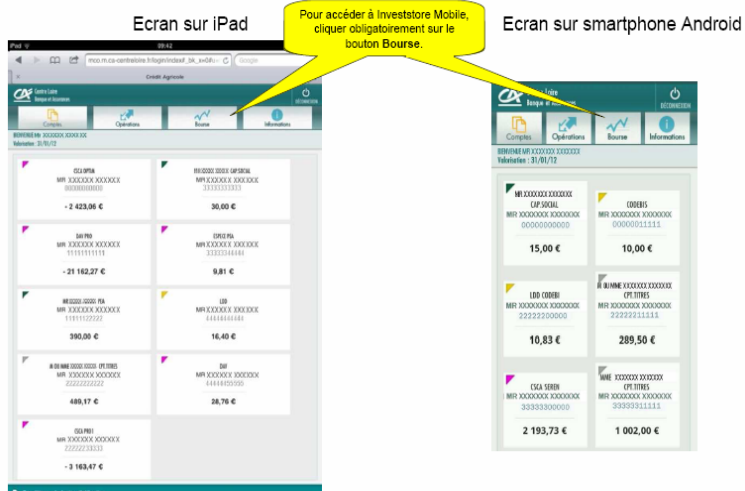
Ecran sur iPad

Pour accéder à Investstore Mobile, cliquer obligatoirement sur le bouton **Bourse**.

Ecran sur smartphone Android

iPad 09:42

mco.m.ca-centreloire.fr/login/index#_bk_s=0#u

Crédit Agricole

Centre Loire Banque et Assurances

DÉCONNEXION

Comptes | Opérations | Bourse | Informations

BIENVENUE Mr XXXXXXX XXXX XX
Valorisation : 31/01/12

CSCA OPTIM
MR XXXXXX XXXXXX
00000000000
- 2 423,06 €

MR XXXXXX XXXXX CAP.SOCIAL
MR XXXXXX XXXXXX
33333333333
30,00 €

DAV PRO
MR XXXXXX XXXXXX
11111111111
- 21 162,27 €

ESPECE PEA
MR XXXXXX XXXXXX
33333344444
9,81 €

MR XXXXX XXXXX PEA
MR XXXXXX XXXXXX
11111122222
390,00 €

LDD
MR XXXXXX XXXXXX
44444444444
16,40 €

M OU MME XXXXX XXXXX CPE.TITRES
MR XXXXXX XXXXXX
22222222222
489,17 €

DAV
MR XXXXXX XXXXXX
44444455555
28,76 €

CSCA PRO1
MR XXXXXX XXXXXX
22222233333
- 3 163,47 €

Centre Loire Banque et Assurances

DÉCONNEXION

Comptes | Opérations | Bourse | Informations

BIENVENUE MR XXXXXXX XXXXXXX
Valorisation : 31/01/12

MR XXXXXXX XXXXXXX CAP.SOCIAL
MR XXXXXXX XXXXXXX
00000000000
15,00 €

CODEBIS
MR XXXXXXX XXXXXXX
00000011111
10,00 €

LDD CODEBI
MR XXXXXXX XXXXXXX
22222200000
10,83 €

M OU MME XXXXXXX XXXXXXX CPE.TITRES
MR XXXXXXX XXXXXXX
22222211111
289,50 €

CSCA SEREN
MR XXXXXXX XXXXXXX
33333300000
2 193,73 €

MME XXXXXXX XXXXXXX CPE.TITRES
MR XXXXXXX XXXXXXX
33333311111
1 002,00 €